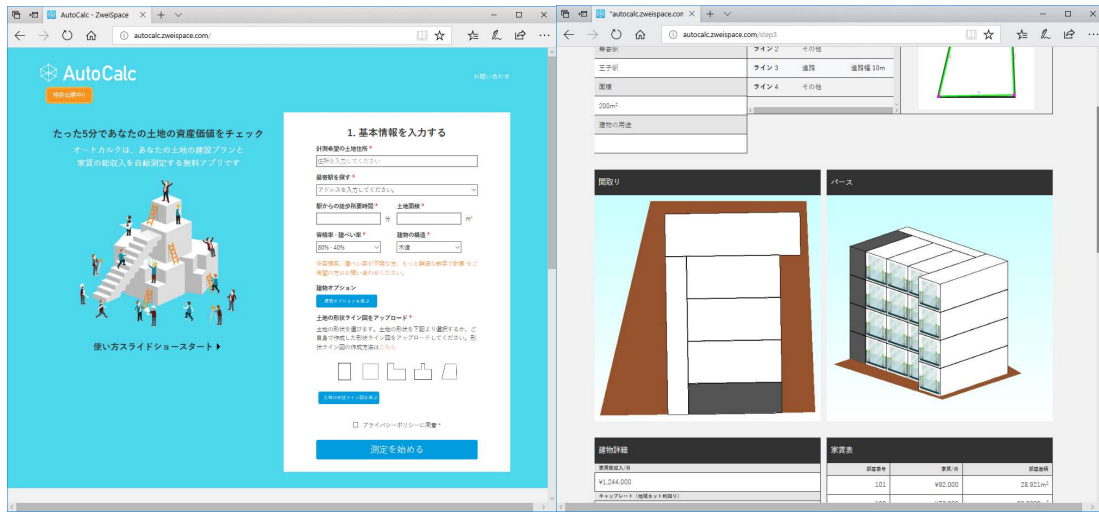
AutoCalc - ZweiSpace
autocalc.zweispace.com/

AutoCalc
特許出願中
お問い合わせ

たった5分であなたの土地の資産価値をチェック
オートカルクは、あなたの土地の建設プランと家賃の総収入を自動測定する無料アプリです

使い方スライドショースタート ▸

1. 基本情報を入力する
計測希望の土地住所 *
住所を入力してください
最寄駅を探す *
アドレスを入力してください。
駅からの徒歩所要時間 *
分
土地面積 *
m²
容積率・建ぺい率 *
80% - 40%
建物の構造 *
木造
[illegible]
建物オプション
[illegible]
土地の形状ライン図をアップロード *
土地の形状を選びます。土地の形状を下記より選択するか、ご自身で作成した形状ライン図をアップロードしてください。形状ライン図の作成方法はこちら
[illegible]
プライバシーポリシーに同意 *
測定を始める

*autocalc.zweispace.com
autocalc.zweispace.com/step3

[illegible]
ライン 2 その他
三子駅
ライン 3 道路 道路幅 10m
面積
ライン 4 その他
200m²
建物の用途

間取り
パース

建物詳細
家賃総収入/月
¥1,244,000
キャップレート（地域ネット利回り）
家賃表
部屋番号
家賃/月
部屋面積
101
¥92,000
28.921m²